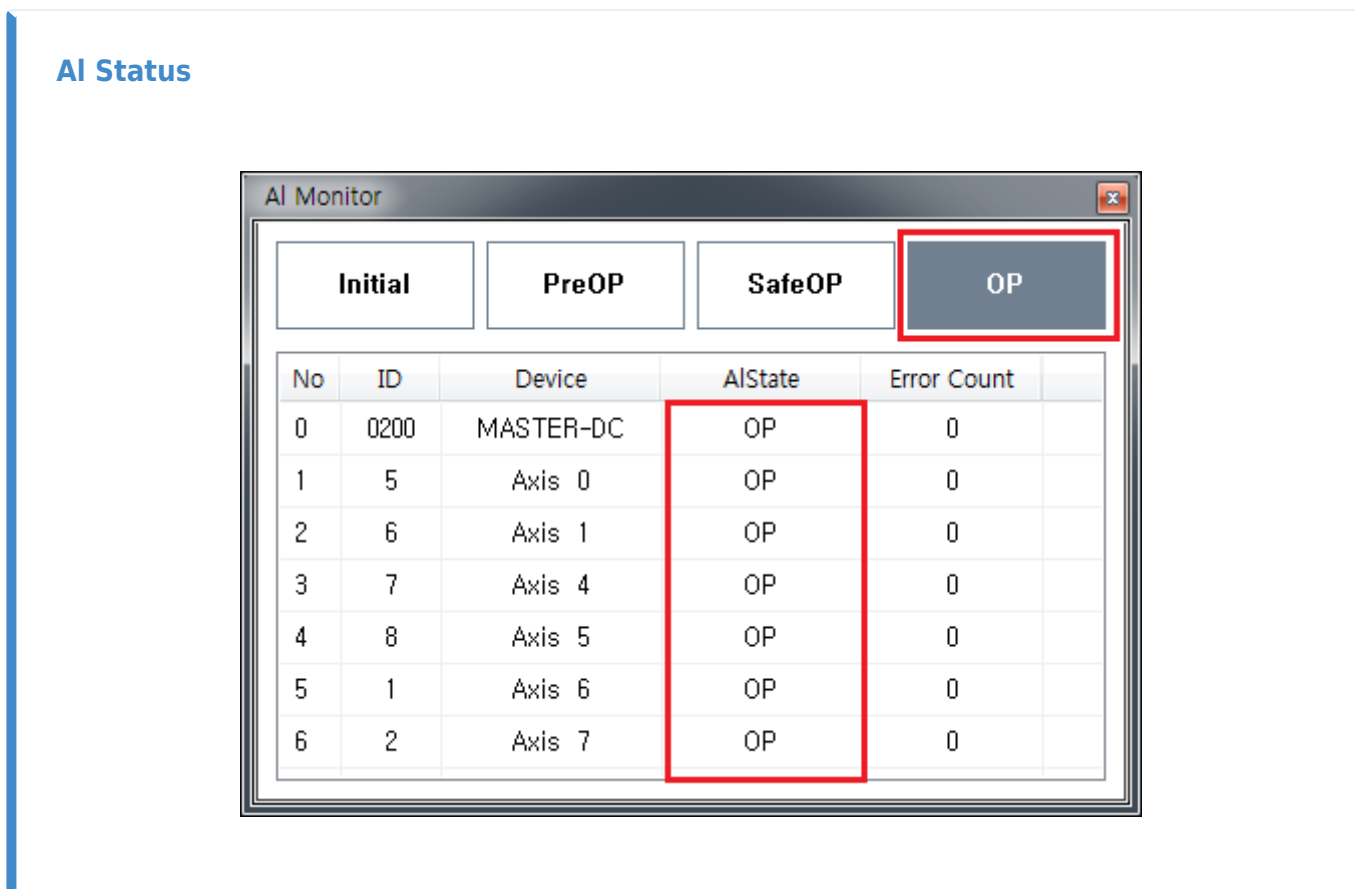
Al Status

Al Monitor

Initial PreOP SafeOP OP

| No | ID | Device | AlState | Error Count |
|---|---|---|---|---|
| 0 | 0200 | MASTER-DC | OP | 0 |
| 1 | 5 | Axis 0 | OP | 0 |
| 2 | 6 | Axis 1 | OP | 0 |
| 3 | 7 | Axis 4 | OP | 0 |
| 4 | 8 | Axis 5 | OP | 0 |
| 5 | 1 | Axis 6 | OP | 0 |
| 6 | 2 | Axis 7 | OP | 0 |